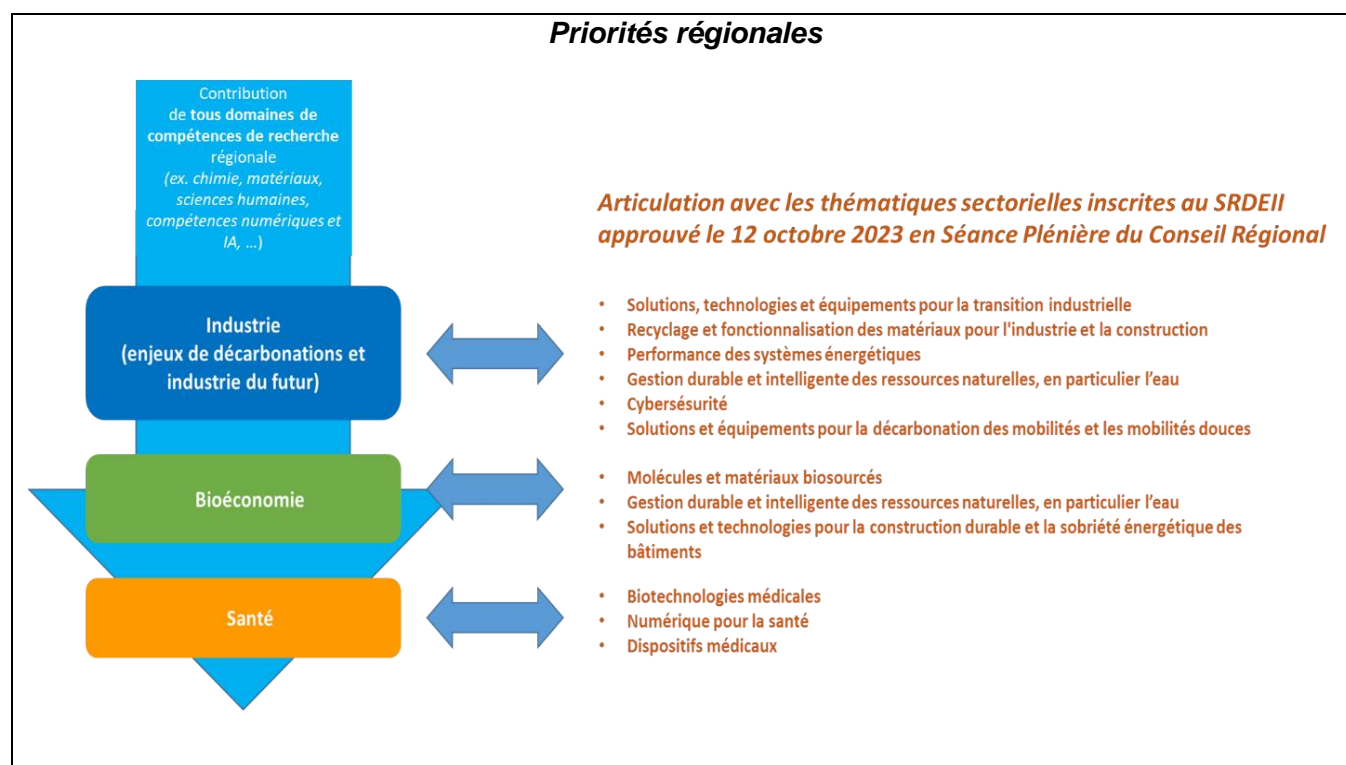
Priorités régionales

Contribution de tous domaines de compétences de recherche régionale (ex. chimie, matériaux, sciences humaines, compétences numériques et IA, ...)

Industrie (enjeux de décarbonations et industrie du futur)

Bioéconomie

Santé

Articulation avec les thématiques sectorielles inscrites au SRDEII approuvé le 12 octobre 2023 en Séance Plénière du Conseil Régional

- Solutions, technologies et équipements pour la transition industrielle
- Recyclage et fonctionnalisation des matériaux pour l'industrie et la construction
- Performance des systèmes énergétiques
- Gestion durable et intelligente des ressources naturelles, en particulier l'eau
- Cybersésurité
- Solutions et équipements pour la décarbonation des mobilités et les mobilités douces

- Molécules et matériaux biosourcés
- Gestion durable et intelligente des ressources naturelles, en particulier l'eau
- Solutions et technologies pour la construction durable et la sobriété énergétique des bâtiments

- Biotechnologies médicales
- Numérique pour la santé
- Dispositifs médicaux